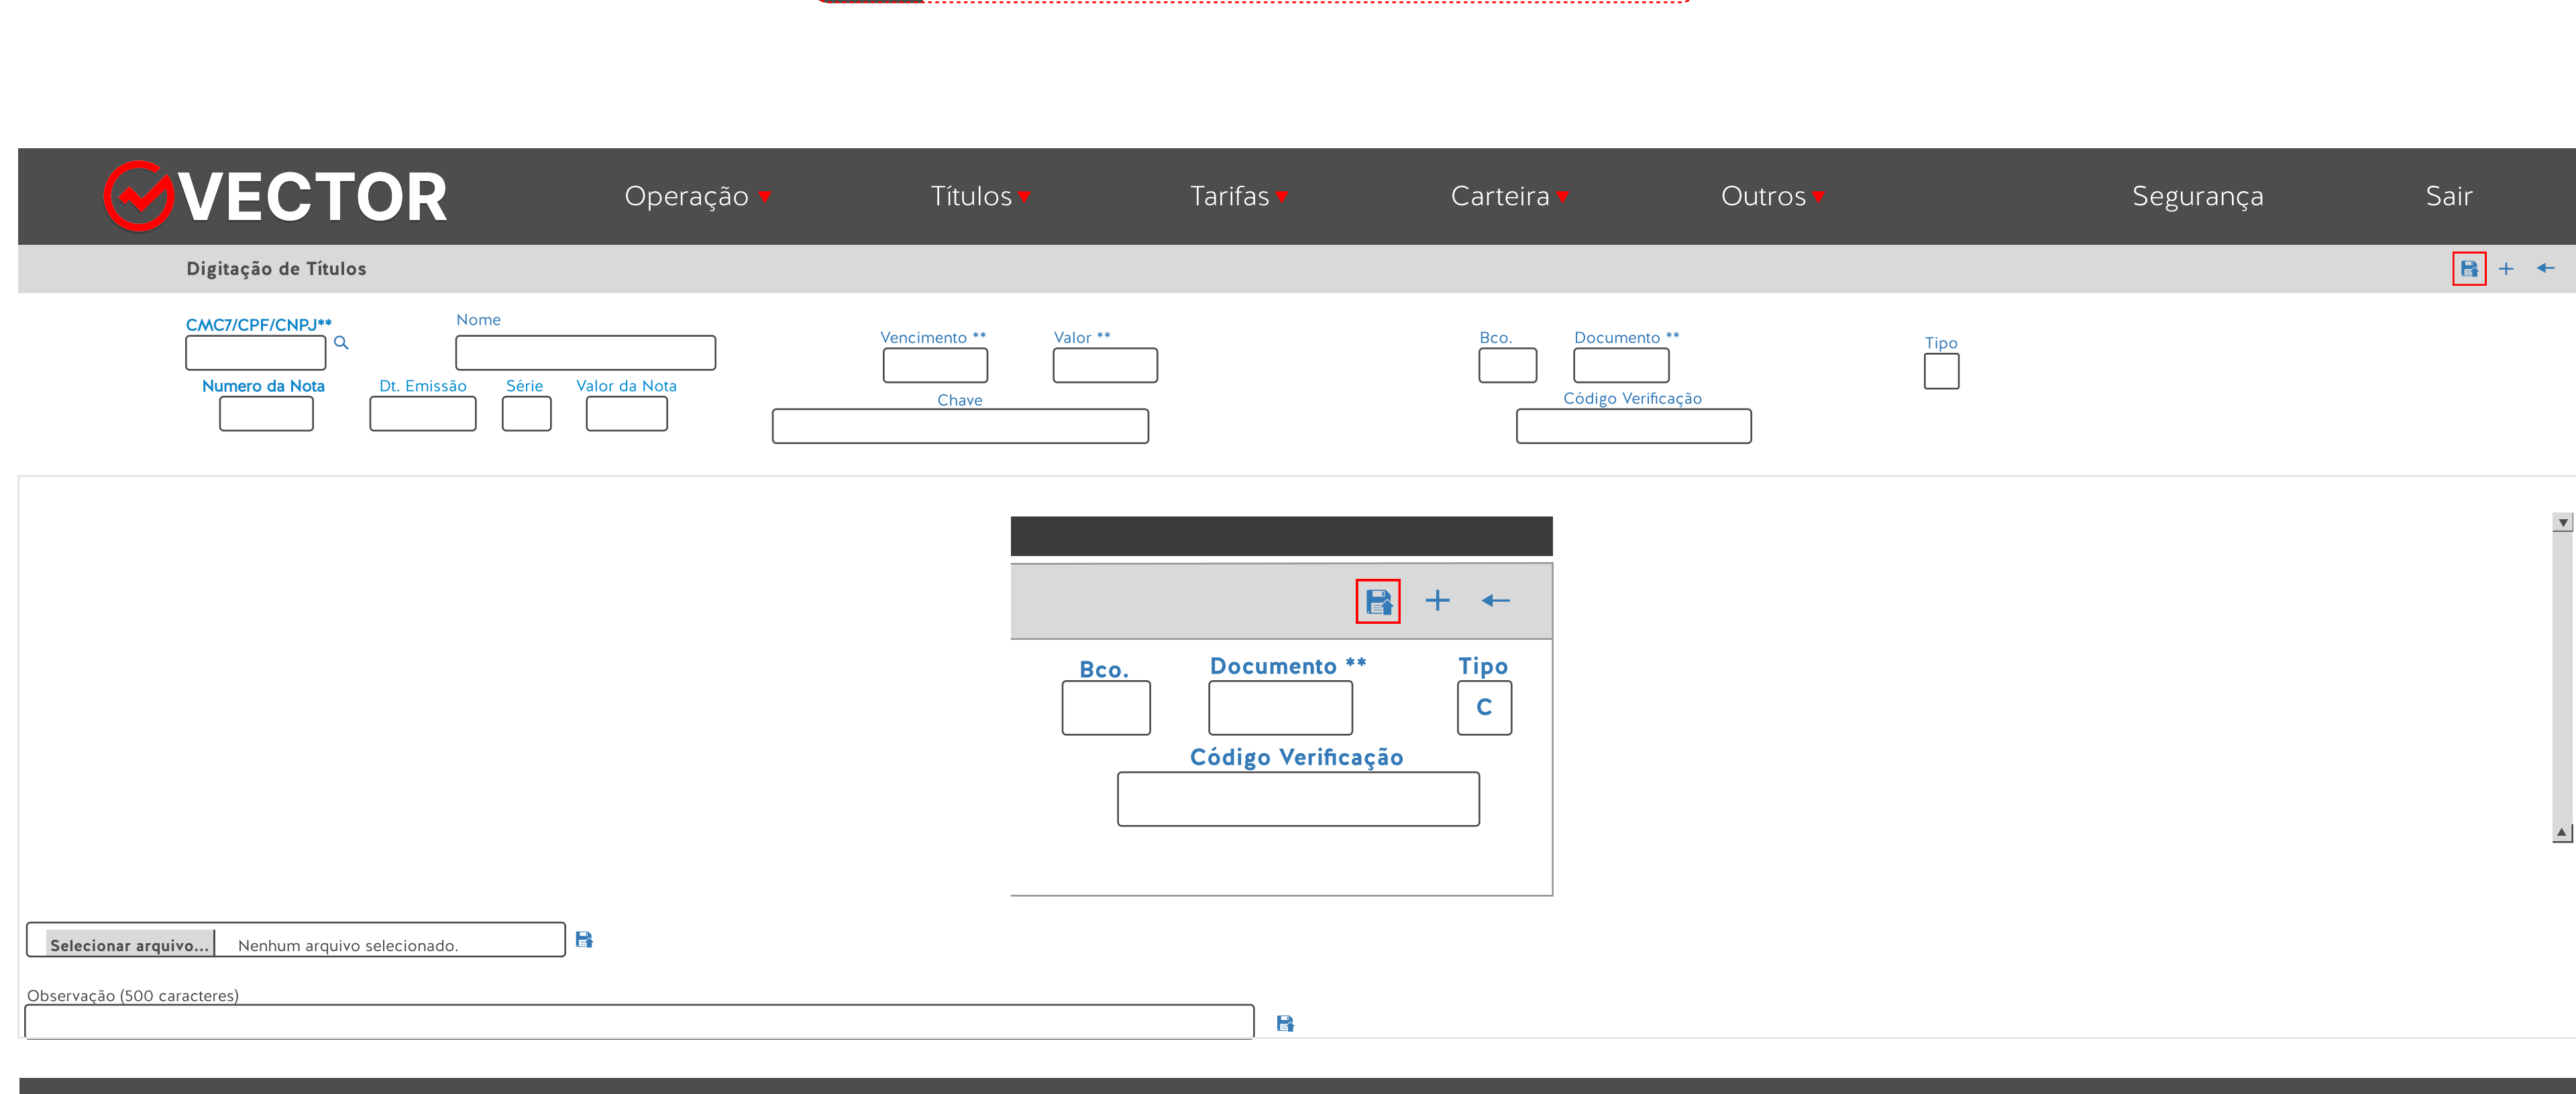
VECTOR

Operação Títulos Tarifas Carteira Outros Segurança Sair

Digitação de Títulos

CMC7/CPF/CNPJ**
Nome
Vencimento **
Valor **
Bco.
Documento **
Tipo
Numero da Nota
Dt. Emissão
Série
Valor da Nota
Chave
Código Verificação

Bco.
Documento **
Tipo
C
Código Verificação

Selecionar arquivo... Nenhum arquivo selecionado.

Observação (500 caracteres)